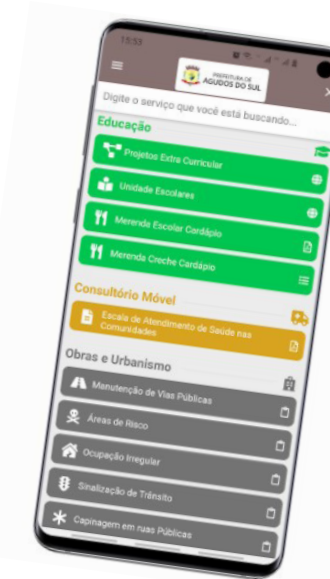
15:53

PREFEITURA DE
AGUDOS DO SUL

Digite o serviço que você está buscando...

Educação

Projetos Extra Curricular

Unidade Escolares

Merenda Escolar Cardápio

Merenda Creche Cardápio

Consultório Móvel

Escala de Atendimento de Saúde nas Comunidades

Obras e Urbanismo

Manutenção de Vias Públicas

Áreas de Risco

Ocupação Irregular

Sinalização de Trânsito

Capinagem em ruas Públicas